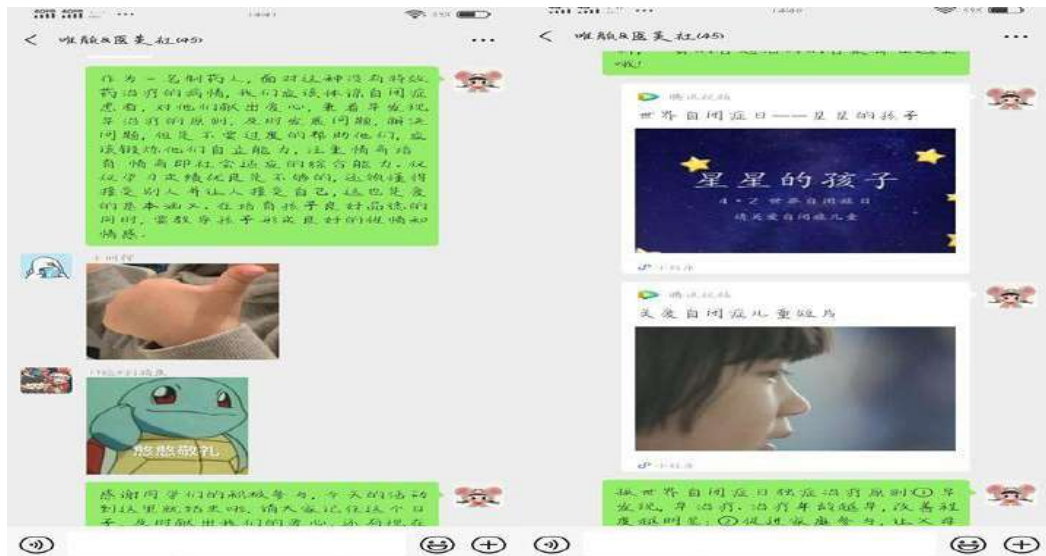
唯颜&医美社(45)

作为一名制药人，面对这种没有特效药治疗的病情，我们应该体谅自闭症患者，对他们献出爱心，兼着早发现早治疗的原则，及时发展问题，解决问题，但是不宜过度的帮助他们，应该锻炼他们自立能力，注重情商培育情商即社会适应的综合能力，仅仅学习成绩优良是不够的，还要懂得接受别人并让人接受自己，这也是爱的基本涵义，在培育孩子良好品德的同时，要教导孩子形成良好的镇静和情感。

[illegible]

憨憨敬礼

感谢同学们的积极参与，今天的活动到这里就结束啦，请大家记住这个日子，及时献出我们的爱心，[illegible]

唯颜&医美社(45)

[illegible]

腾讯视频
世界自闭症日——星星的孩子
星星的孩子
4·2 世界自闭症日
请关爱自闭症儿童
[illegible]

腾讯视频
关爱自闭症儿童短片
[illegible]

据世界自闭症日提出治疗原则：①早发现，早治疗，治疗年龄越早，改善程度越明显；②促进家庭参与，让父母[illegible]